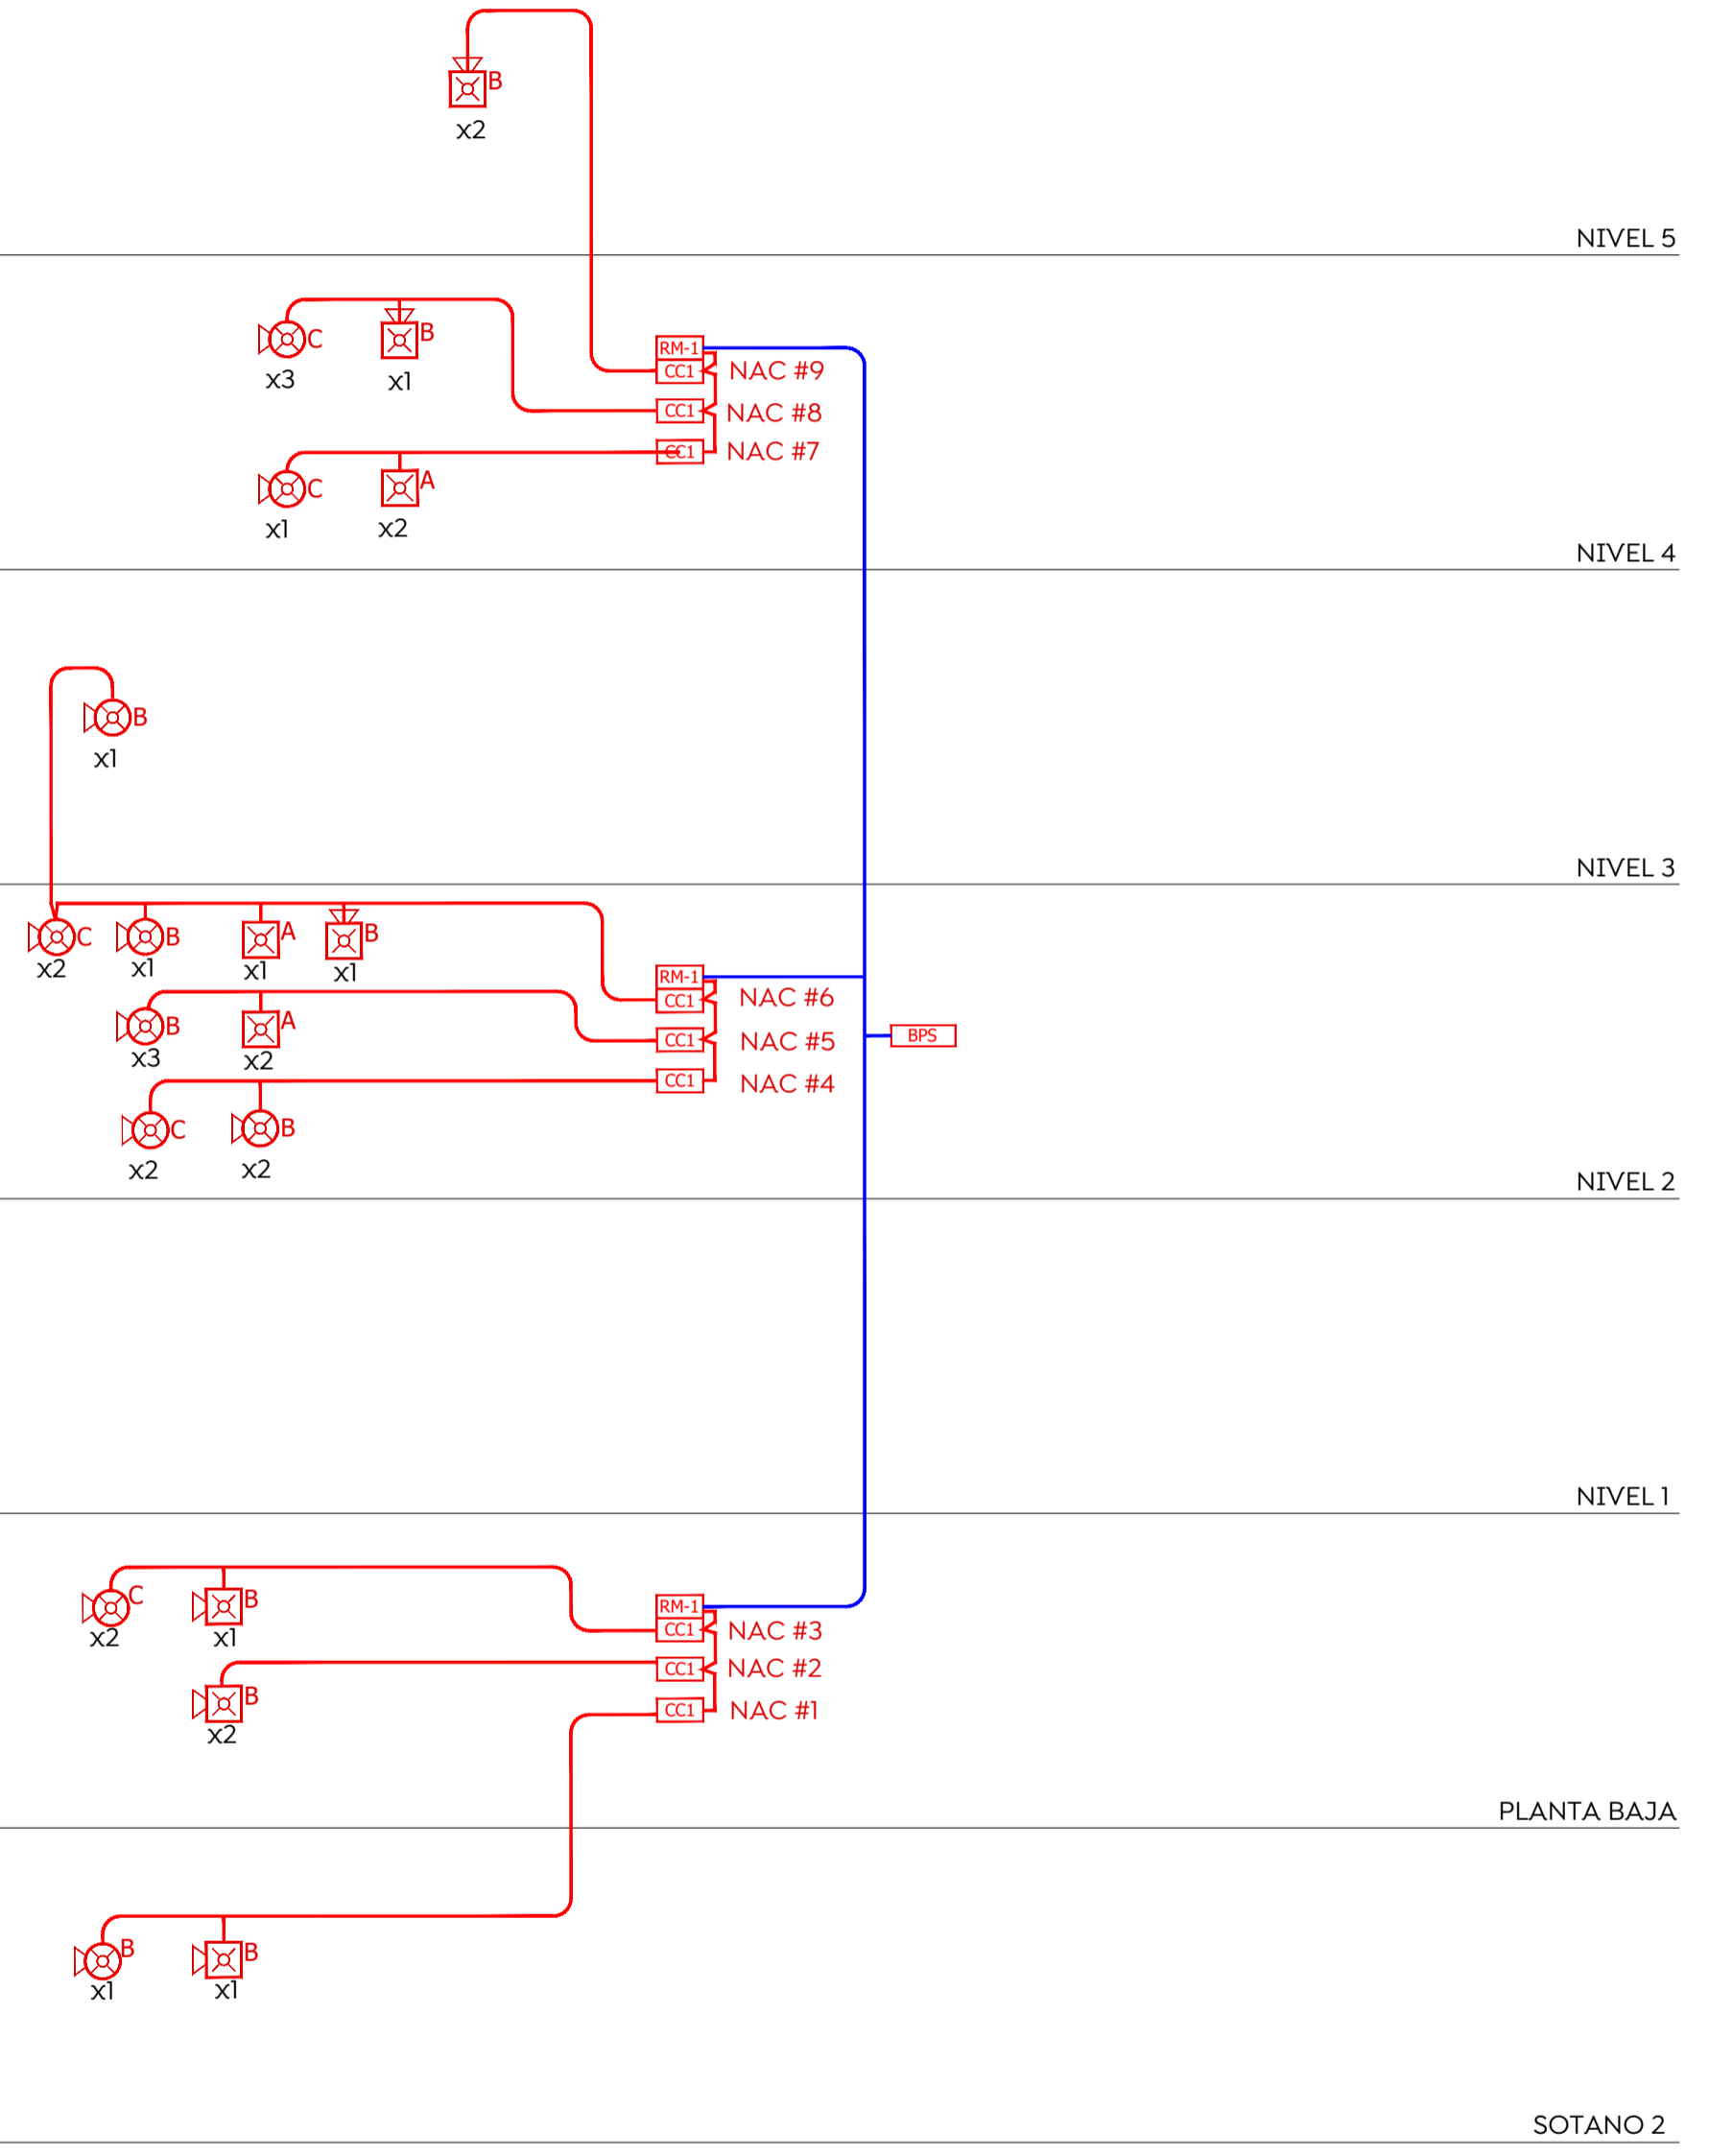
B
x2

NIVEL 5

C
x3
B
x1
RM-1
CC1
NAC #9
CC1
NAC #8
CC1
NAC #7
C
x1
A
x2

NIVEL 4

B
x1

NIVEL 3

C
x2
B
x1
A
x1
B
x1
RM-1
CC1
NAC #6
B
x3
A
x2
CC1
NAC #5
BPS
CC1
NAC #4
C
x2
B
x2

NIVEL 2

NIVEL 1

C
x2
B
x1
RM-1
CC1
NAC #3
CC1
NAC #2
B
x2
CC1
NAC #1

PLANTA BAJA

B
x1
B
x1

SOTANO 2